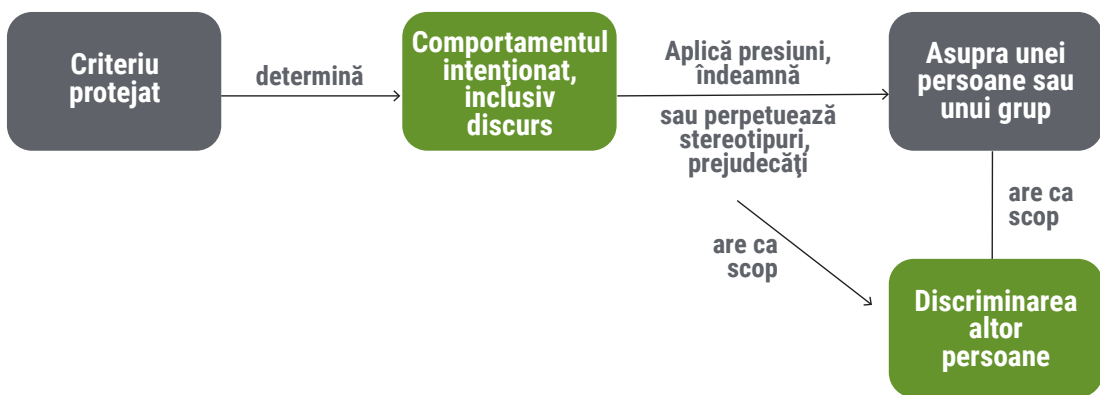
Criteriu protejat

determină

Comportamentul intenţionat, inclusiv discurs

Aplică presiuni, îndeamnă

sau perpetuează stereotipuri, prejudecăţi

Asupra unei persoane sau unui grup

are ca scop

are ca scop

Discriminarea altor persoane